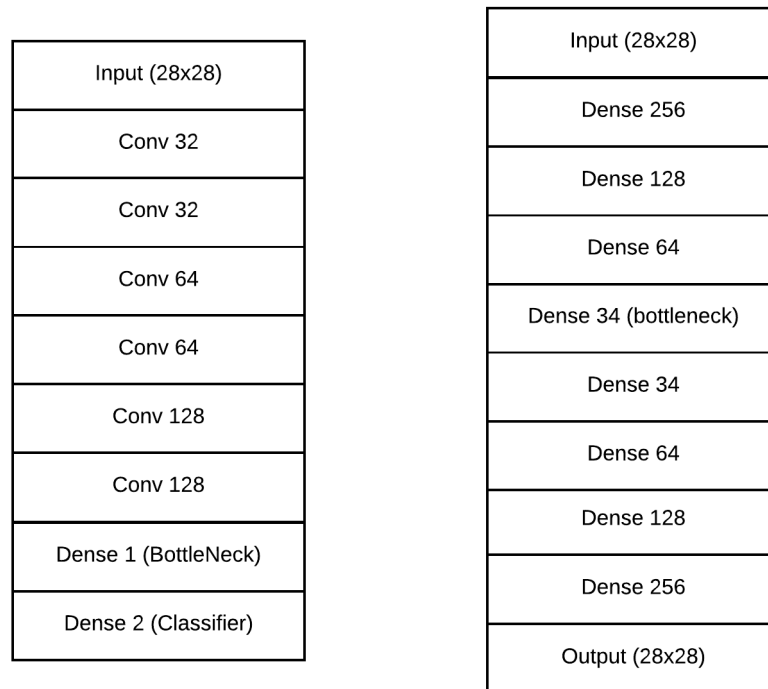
Input (28x28)

Conv 32

Conv 32

Conv 64

Conv 64

Conv 128

Conv 128

Dense 1 (BottleNeck)

Dense 2 (Classifier)

Input (28x28)

Dense 256

Dense 128

Dense 64

Dense 34 (bottleneck)

Dense 34

Dense 64

Dense 128

Dense 256

Output (28x28)